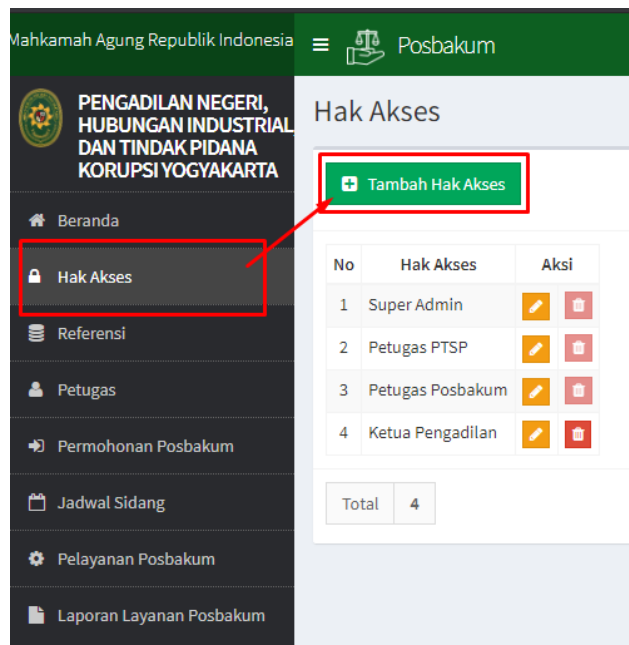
Mahkamah Agung Republik Indonesia

Posbakum

PENGADILAN NEGERI, HUBUNGAN INDUSTRIAL DAN TINDAK PIDANA KORUPSI YOGYAKARTA

Beranda

Hak Akses

Referensi

Petugas

Permohonan Posbakum

Jadwal Sidang

Pelayanan Posbakum

Laporan Layanan Posbakum

Hak Akses

Tambah Hak Akses

| No | Hak Akses | Aksi |
|---|---|---|
| 1 | Super Admin | |
| 2 | Petugas PTSP | |
| 3 | Petugas Posbakum | |
| 4 | Ketua Pengadilan | |

| Total | 4 |
|---|---|